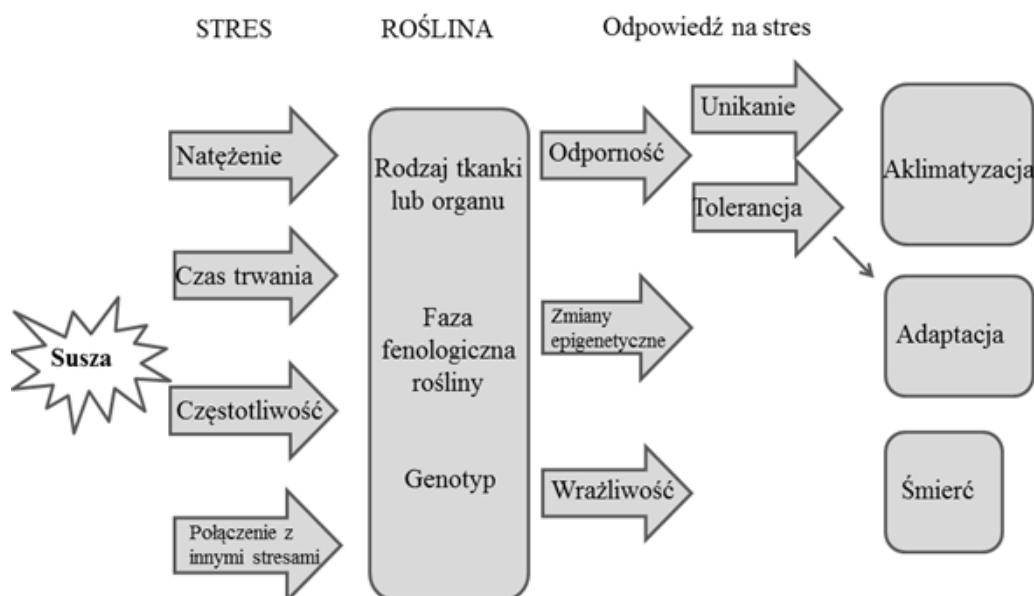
STRES

ROŚLINA

Odpowiedź na stres

Susza

Natężenie

Czas trwania

Częstotliwość

Połączenie z innymi stresami

Rodzaj tkanki lub organu

Faza fenologiczna rośliny

Genotyp

Odporność

Zmiany epigenetyczne

Wrażliwość

Unikanie

Tolerancja

Aklimatyzacja

Adaptacja

Śmierć